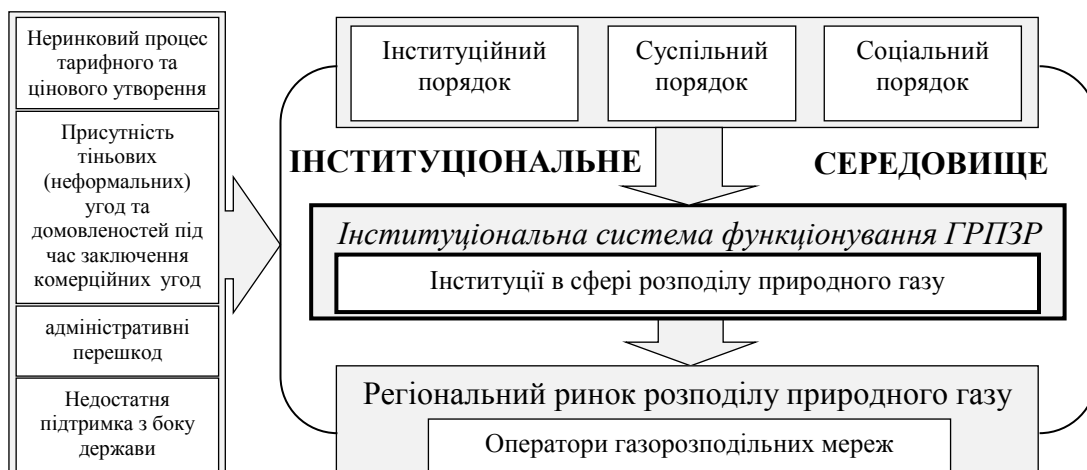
Неринковий процес тарифного та цінового утворення

Присутність тіньових (неформальних) угод та домовленостей під час заключення комерційних угод

адміністративні перешкод

Недостатня підтримка з боку держави

Інституційний порядок

Суспільний порядок

Соціальний порядок

ІНСТИТУЦІОНАЛЬНЕ

СЕРЕДОВИЩЕ

Інституціональна система функціонування ГРПЗР

Інституції в сфері розподілу природного газу

Регіональний ринок розподілу природного газу

Оператори газорозподільних мереж